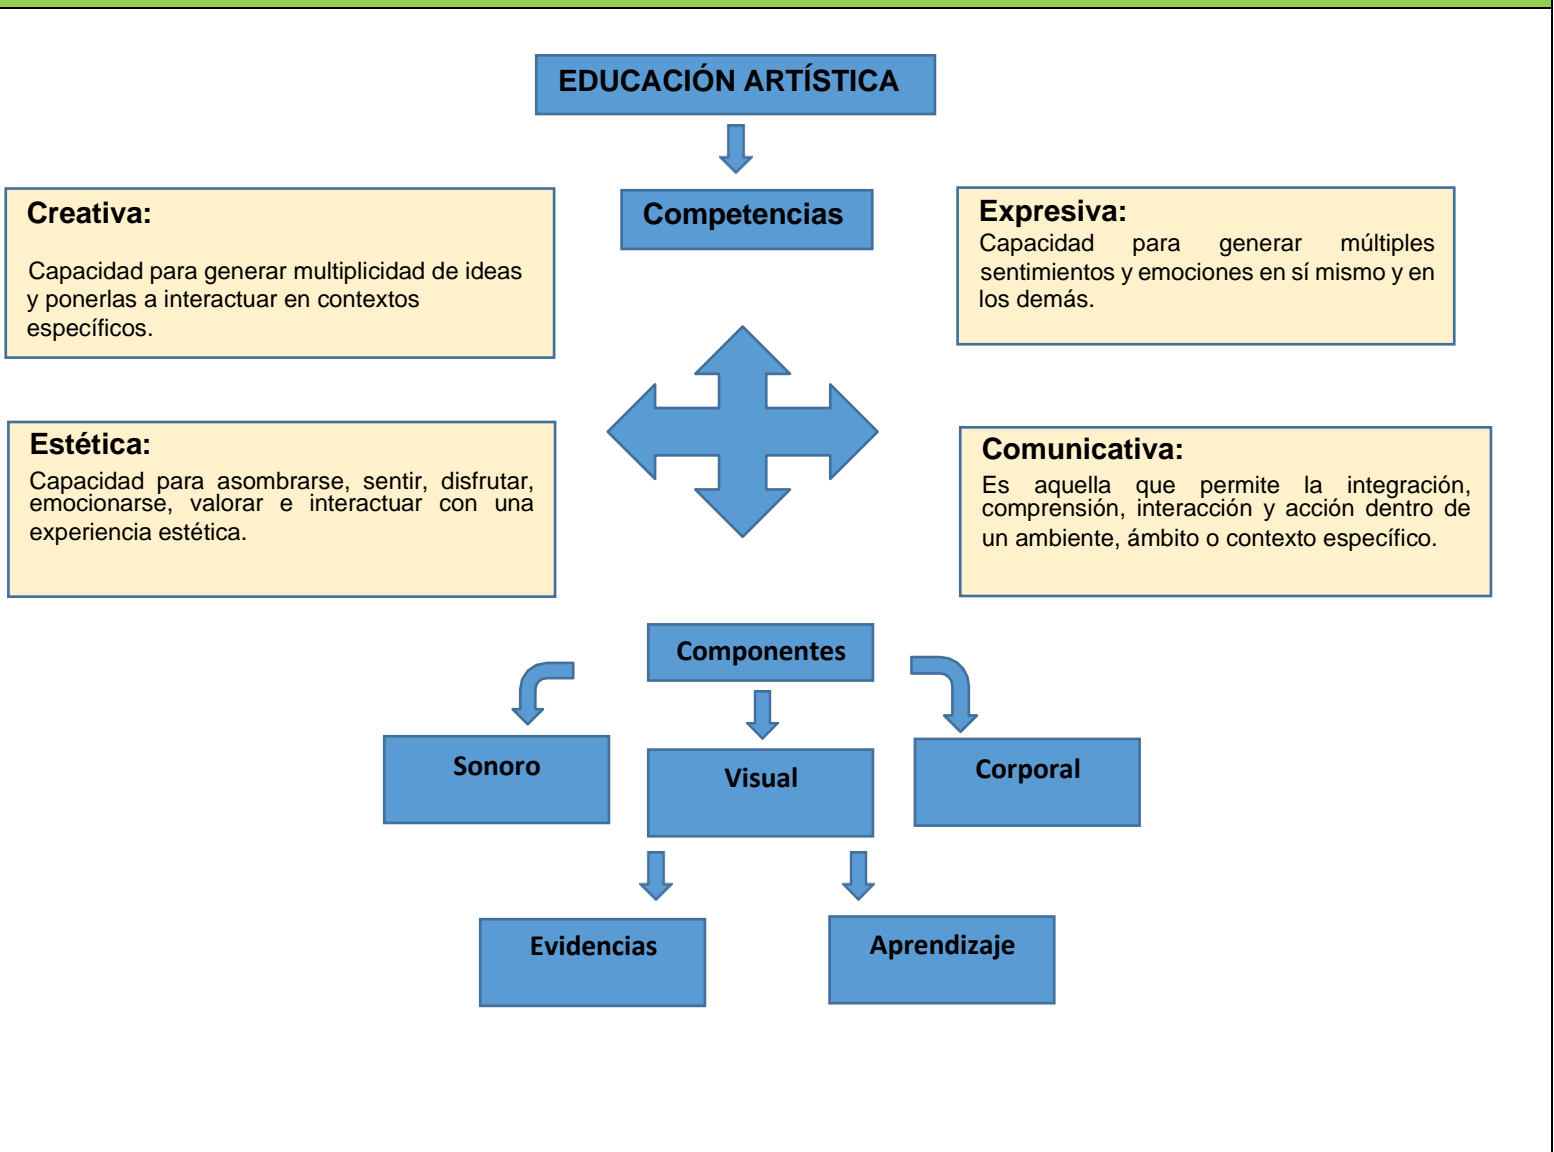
EDUCACIÓN ARTÍSTICA

Competencias

Creativa:

Capacidad para generar multiplicidad de ideas y ponerlas a interactuar en contextos específicos.

Expresiva:
Capacidad para generar múltiples sentimientos y emociones en sí mismo y en los demás.

Estética:
Capacidad para asombrarse, sentir, disfrutar, emocionarse, valorar e interactuar con una experiencia estética.

Comunicativa:
Es aquella que permite la integración, comprensión, interacción y acción dentro de un ambiente, ámbito o contexto específico.

Componentes

Sonoro

Visual

Corporal

Evidencias

Aprendizaje